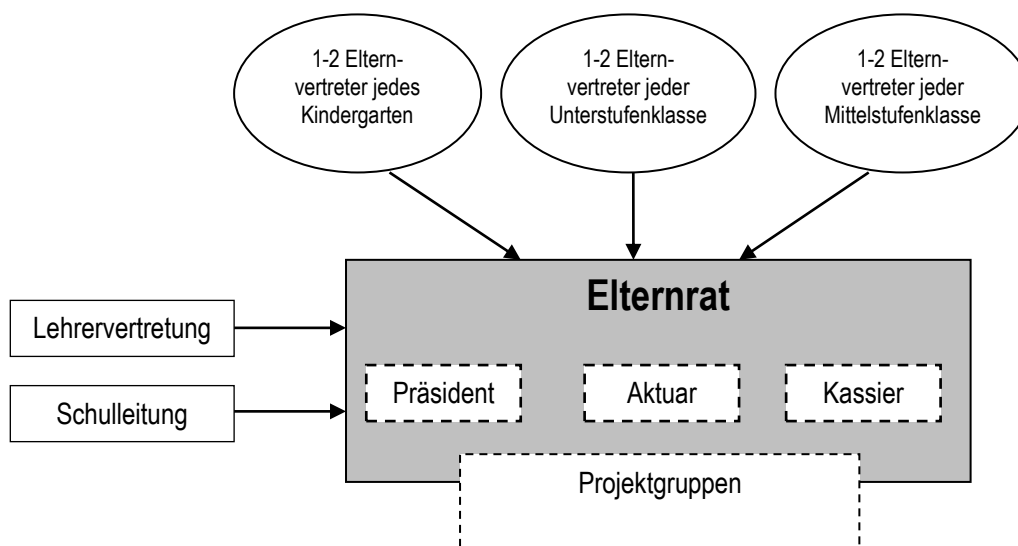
1-2 Elternvertreter jedes Kindergarten

1-2 Elternvertreter jeder Unterstufenklasse

1-2 Elternvertreter jeder Mittelstufenklasse

Elternrat

Lehrervertretung

Schulleitung

Präsident

Aktuar

Kassier

Projektgruppen